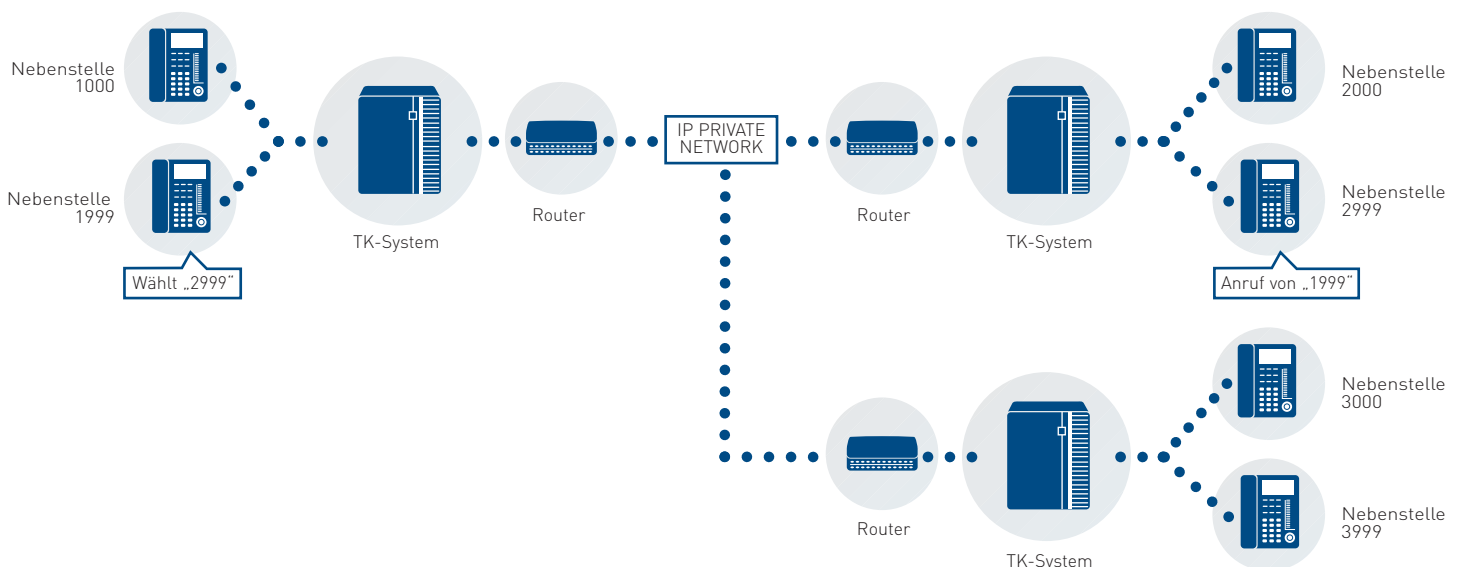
Nebenstelle
1000

Nebenstelle
1999

Wählt „2999“

TK-System

Router

IP PRIVATE
NETWORK

Router

TK-System

Nebenstelle
2000

Nebenstelle
2999

Anruf von „1999“

Router

TK-System

Nebenstelle
3000

Nebenstelle
3999